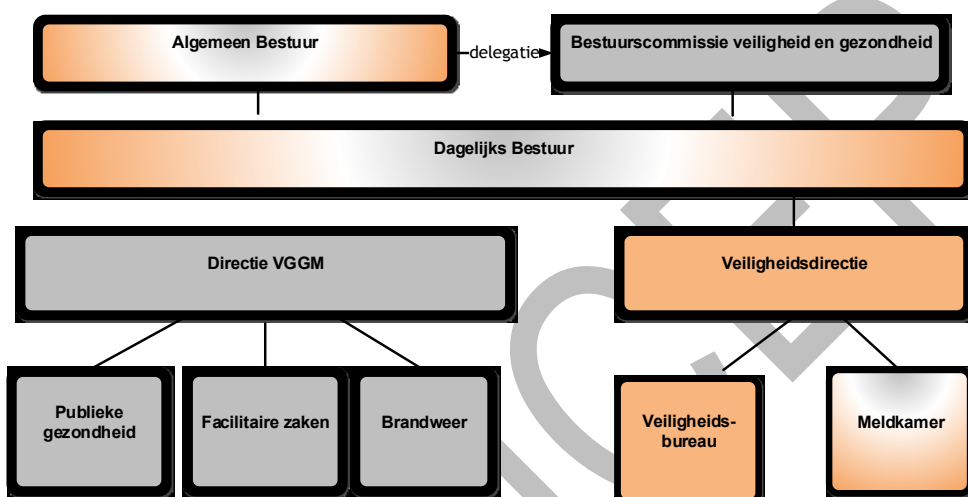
Algemeen Bestuur

delegatie

Bestuurscommissie veiligheid en gezondheid

Dagelijks Bestuur

Directie VGGM

Veiligheidsdirectie

Publieke gezondheid

Facilitaire zaken

Brandweer

Veiligheidsbureau

Meldkamer